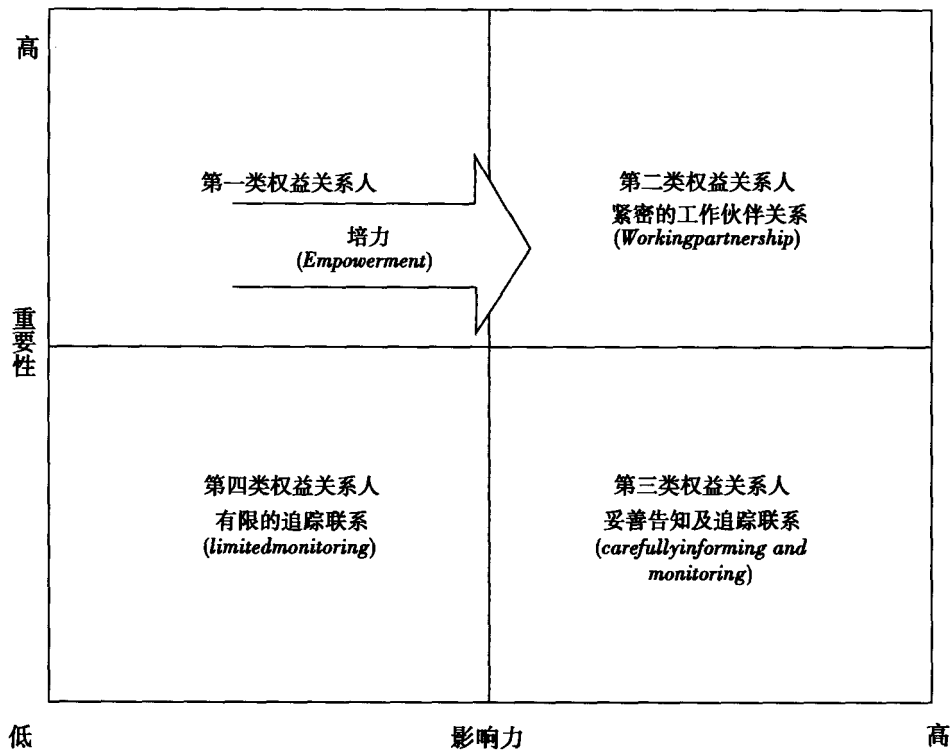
高

第一类权益关系人

培力
(Empowerment)

第二类权益关系人
紧密的工作伙伴关系
(Workingpartnership)

重要性

第四类权益关系人
有限的追踪联系
(limitedmonitoring)

第三类权益关系人
妥善告知及追踪联系
(carefullyinforming and monitoring)

低

影响力

高